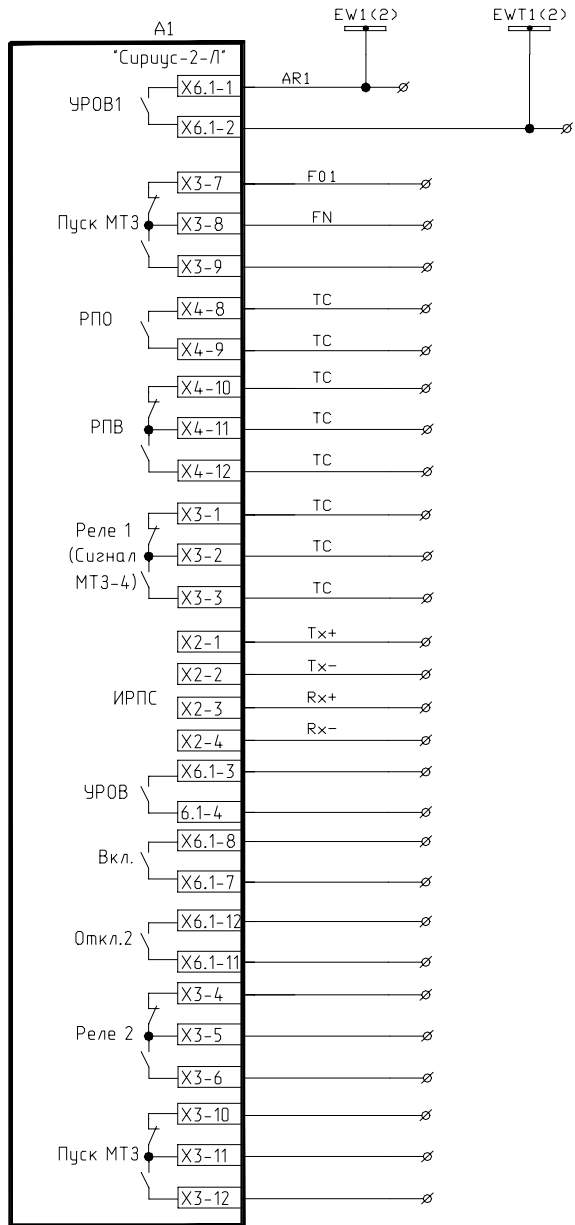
EW1(2)
EWT1(2)

A1
"Сириус-2-Л"

УРОВ1
X6.1-1
X6.1-2
AR1

Пуск МТЗ
X3-7
X3-8
X3-9
F01
FN

РПО
X4-8
X4-9
TC
TC

РПВ
X4-10
X4-11
X4-12
TC
TC
TC

Реле 1
(Сигнал
МТЗ-4)
X3-1
X3-2
X3-3
TC
TC
TC

ИРПС
X2-1
X2-2
X2-3
X2-4
Tx+
Tx-
Rx+
Rx-

УРОВ
X6.1-3
6.1-4

Вкл.
X6.1-8
X6.1-7

Откл.2
X6.1-12
X6.1-11

Реле 2
X3-4
X3-5
X3-6

Пуск МТЗ
X3-10
X3-11
X3-12